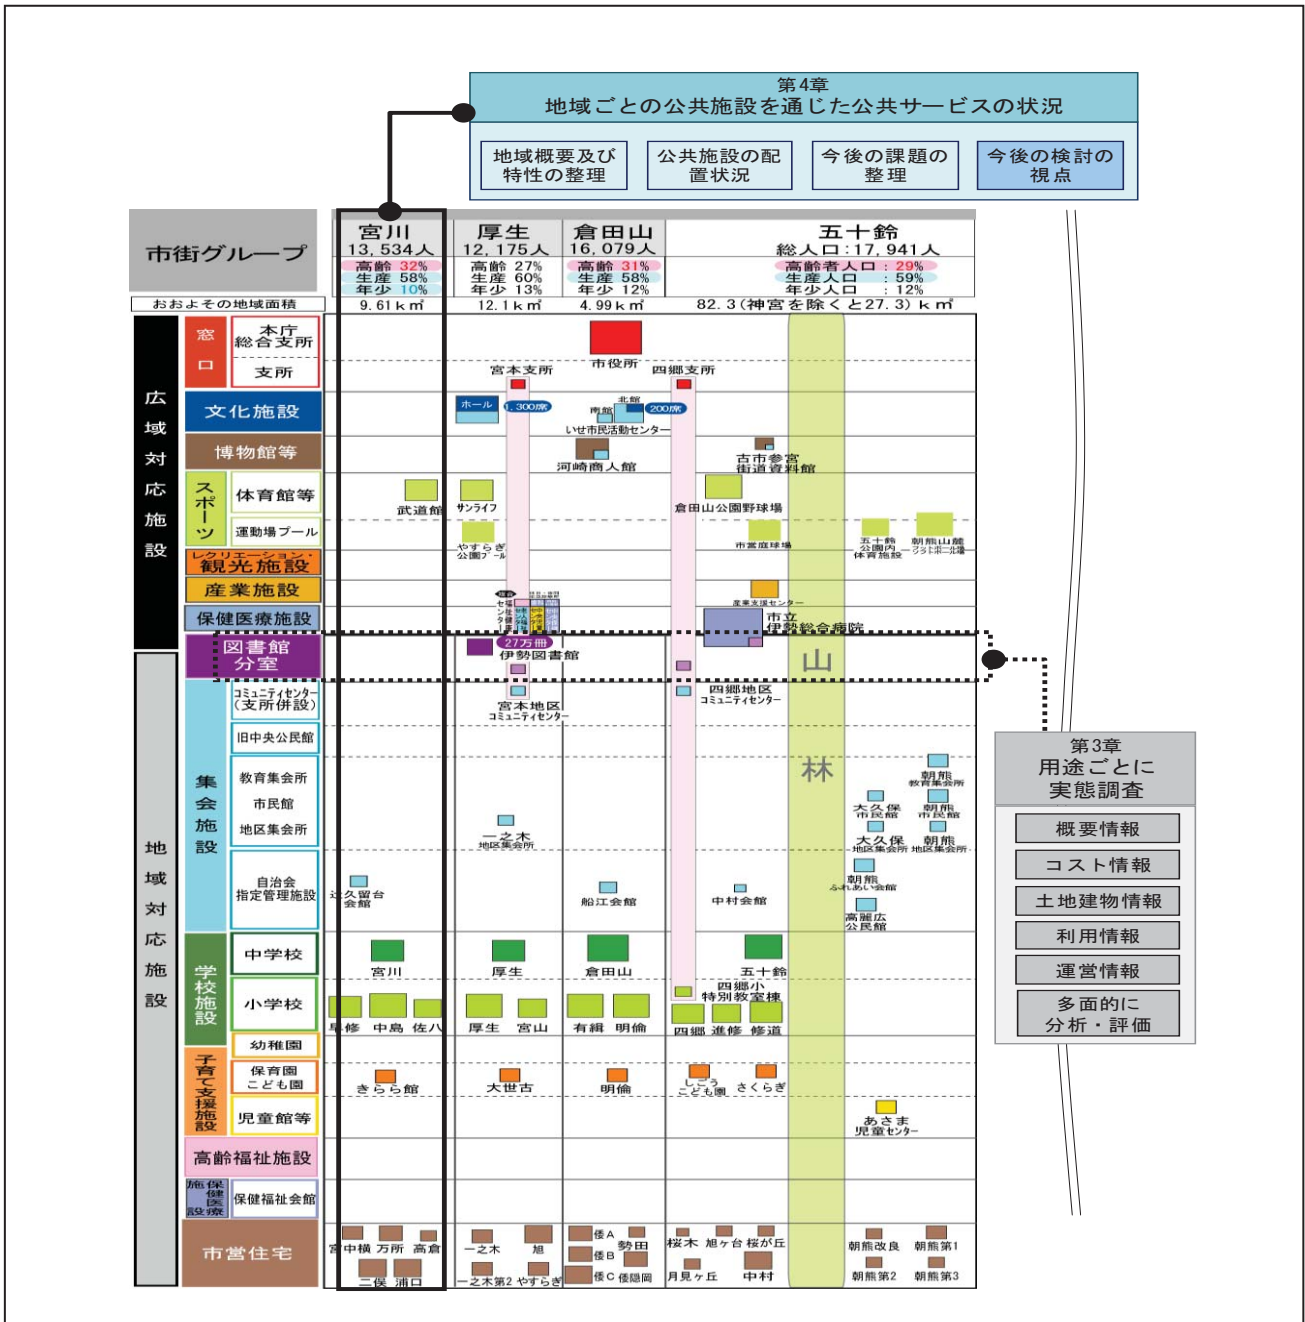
第4章
地域ごとの公共施設を通じた公共サービスの状況

地域概要及び特性の整理

公共施設の配置状況

今後の課題の整理

今後の検討の視点

市街グループ

おおよその地域面積

| 宮川 13,534人 | 厚生 12,175人 | 倉田山 16,079人 | 五十鈴 総人口:17,941人 |
|---|---|---|---|
| 高齢 32% 生産 58% 年少 10% | 高齢 27% 生産 60% 年少 13% | 高齢 31% 生産 58% 年少 12% | 高齢者人口:29% 生産人口:59% 年少人口:12% |
| 9.61㎞ | 12.1㎞ | 4.99㎞ | 82.3(神宮を除くと27.3)㎞ |

広域対応施設

窓口

本庁 総合支所

支所

文化施設

博物館等

スポーツ

体育館等

運動場プール

レクリエーション・観光施設

産業施設

保健医療施設

図書館分室

地域対応施設

集会施設

コミュニティセンター(支所併設)

旧中央公民館

教育集会所

市民館

地区集会所

自治会指定管理施設

学校施設

中学校

小学校

幼稚園

子育て支援施設

保育園 こども園

児童館等

高齢福祉施設

保健医療施設

保健福祉会館

市営住宅

市役所

宮本支所

四郷支所

ホール

1,300席

南館

北館

200席

いせ市民活動センター

河崎商人館

古市参宮街道資料館

武道館

サンライフ

倉田山公園野球場

やすらぎ公園プール

市営庭球場

五十鈴公園内体育施設

朝熊山麓フットボール場

産業支援センター

市立伊勢総合病院

27万冊

伊勢図書館

山

林

宮本地区コミュニティセンター

四郷地区コミュニティセンター

朝熊教育集会所

大久保市民館

朝熊市民館

大久保地区集会所

朝熊地区集会所

一之木地区集会所

朝熊ふれあい会館

久留台会館

船江会館

中村会館

高麗広公民館

宮川

厚生

倉田山

五十鈴

四郷小特別教室棟

早修 中島 佐八

厚生 宮山

有緝 明倫

四郷 進修 修道

きらら館

大世古

明倫

しごうこども園

さくらぎ

あさま児童センター

中横 万所 高倉

二俣 浦口

一之木 旭

一之木第2 やすらぎ

倭A 勢田 倭B 倭C 倭隠岡

桜木 旭ケ台 桜が丘

月見ケ丘 中村

朝熊改良 朝熊第1

朝熊第2 朝熊第3

第3章
用途ごとに実態調査

概要情報

コスト情報

土地建物情報

利用情報

運営情報

多面的に分析・評価